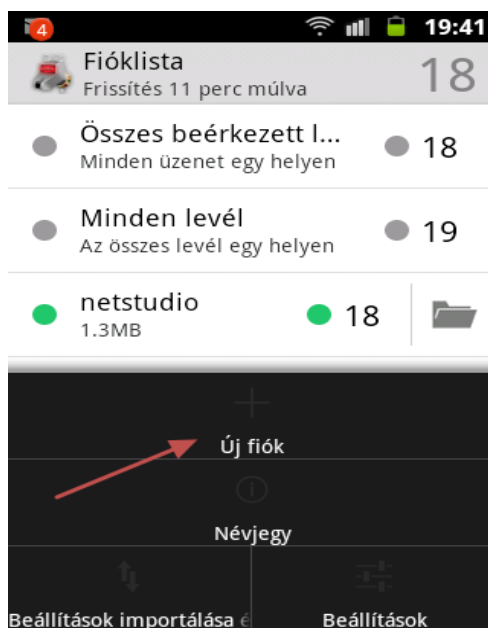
4 19:41

Fióklista
Frissítés 11 perc múlva
18

Összes beérkezett l...
Minden üzenet egy helyen
18

Minden levél
Az összes levél egy helyen
19

netstudio
1.3MB
18

Új fiók

Névjegy

Beállítások importálása é

Beállítások